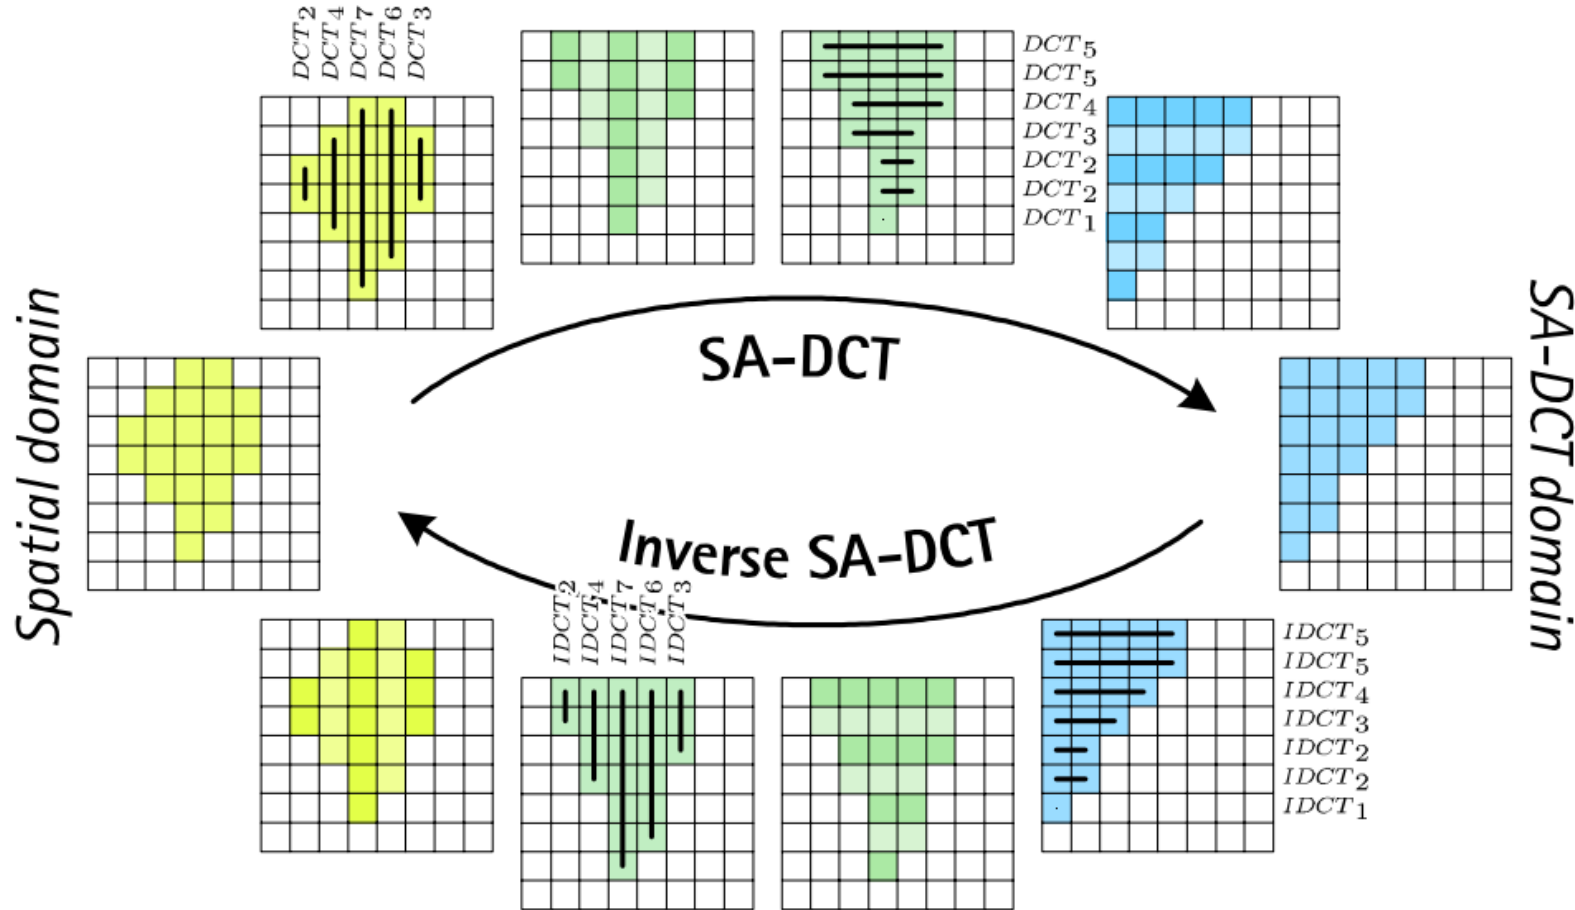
$DCT_2$ $DCT_4$ $DCT_7$ $DCT_6$ $DCT_3$

$DCT_5$
$DCT_5$
$DCT_4$
$DCT_3$
$DCT_2$
$DCT_2$
$DCT_1$

Spatial domain

SA-DCT

Inverse SA-DCT

SA-DCT domain

$IDCT_2$ $IDCT_4$ $IDCT_7$ $IDCT_6$ $IDCT_3$

$IDCT_5$
$IDCT_5$
$IDCT_4$
$IDCT_3$
$IDCT_2$
$IDCT_2$
$IDCT_1$